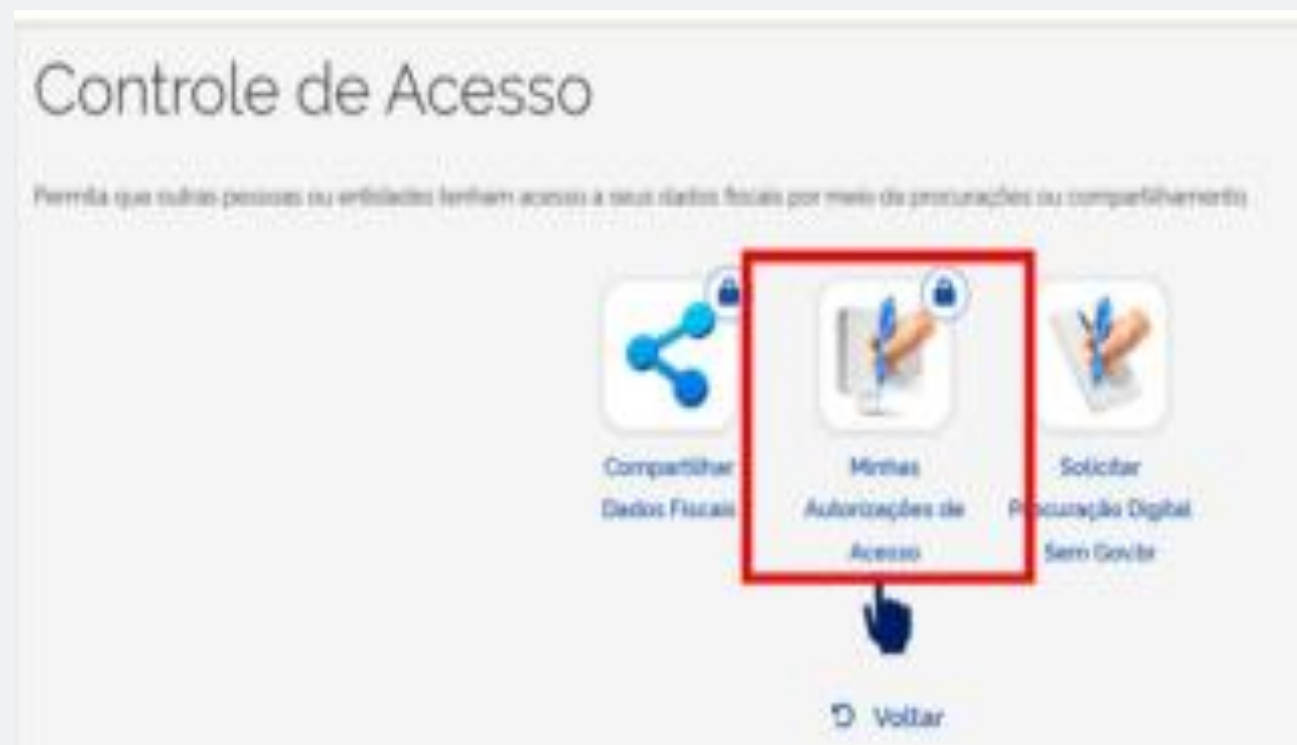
Controle de Acesso

Permita que outras pessoas ou entidades tenham acesso a seus dados fiscais por meio de procurações ou compartilhamento

Compartilhar Dados Fiscais

Minhas Autorizações de Acesso

Solicitar Procuração Digital Sem Gov.br

Voltar